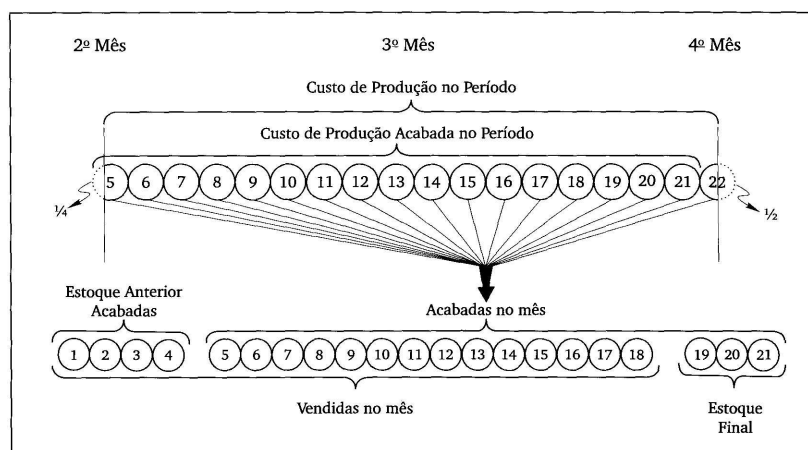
2º Mês

3º Mês

4º Mês

Custo de Produção no Período

Custo de Produção Acabada no Período

5 6 7 8 9 10 11 12 13 14 15 16 17 18 19 20 21 22

$\frac{1}{4}$

$\frac{1}{2}$

Estoque Anterior Acabadas

Acabadas no mês

1 2 3 4

5 6 7 8 9 10 11 12 13 14 15 16 17 18

19 20 21

Vendidas no mês

Estoque Final